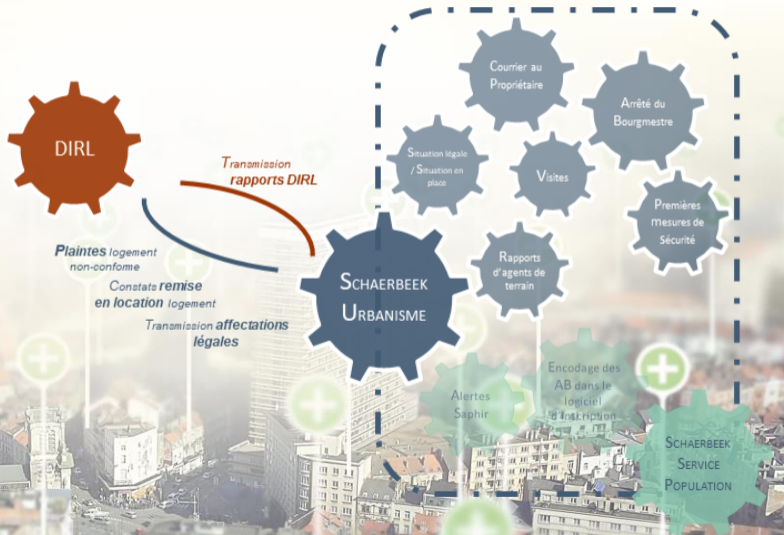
DIRL

Transmission rapports DIRL

Plaintes logement non-confome

Constats remise en location logement

Transmission affectations légales

Schaerbeek Urbanisme

Courrier au Propriétaire

Arrêté du Bourgmestre

Situation légale / Situation en place

Visites

Premières mesures de Sécurité

Rapports d'agents de terrain

Alertes Saphir

Encodage des AB dans le logiciel d'inscription

Schaerbeek Service Population